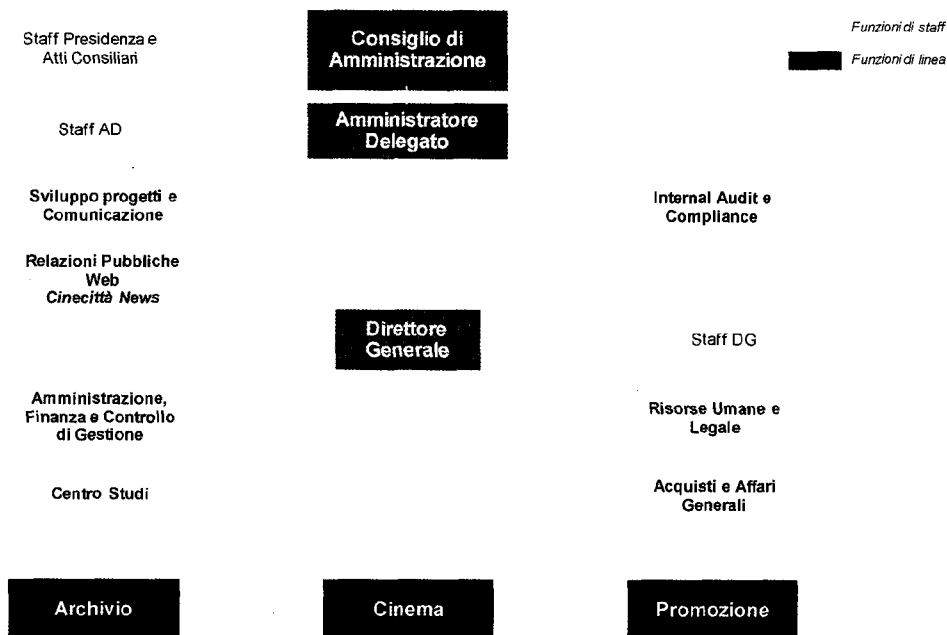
Funzioni di staff

Funzioni di linea

Staff Presidenza e Atti Consiliari

Consiglio di Amministrazione

Staff AD

Amministratore Delegato

Sviluppo progetti e Comunicazione

Internal Audit e Compliance

Relazioni Pubbliche Web *Cinecittà News*

Direttore Generale

Staff DG

Amministrazione, Finanza e Controllo di Gestione

Risorse Umane e Legale

Centro Studi

Acquisti e Affari Generali

Archivio

Cinema

Promozione